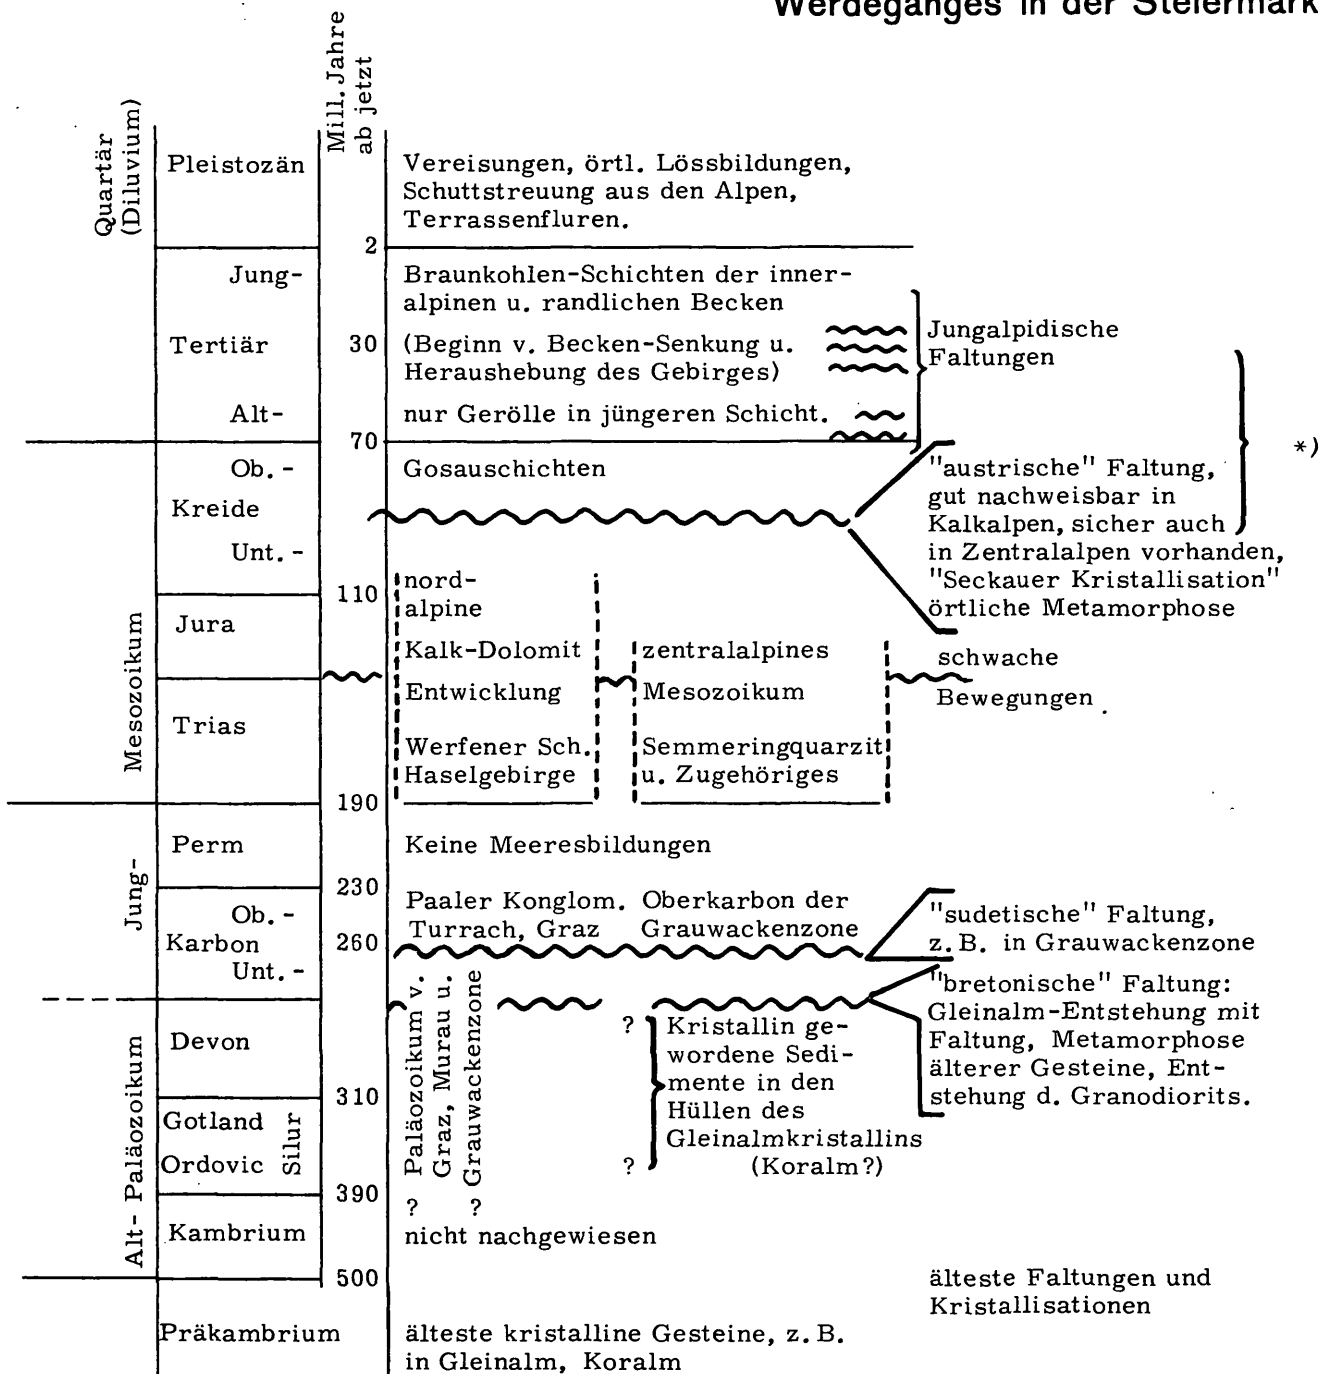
Werdeganges in der Steiermark

Mill. Jahre ab jetzt

| | | | | |
|---|---|---|---|---|
| Quartär (Diluvium) | Pleistozän | | Vereisungen, örtl. Lössbildungen, Schuttstreuung aus den Alpen, Terrassenfluren. | |
| | | 2 | | |
| | Jung- | | Braunkohlen-Schichten der inneralpinen u. randlichen Becken | Jungalpidische Faltungen |
| | Tertiär | 30 | (Beginn v. Becken-Senkung u. Heraushebung des Gebirges) | |
| | Alt- | | nur Gerölle in jüngeren Schicht. | |
| | | 70 | | |
| Mesozoikum | Ob. - Kreide Unt. - | | Gosauschichten | "austrische" Faltung, gut nachweisbar in Kalkalpen, sicher auch in Zentralalpen vorhanden, "Seckauer Kristallisation" örtliche Metamorphose *) |
| | | 110 | | |
| | Jura | | nordalpine Kalk-Dolomit Entwicklung | zentralalpines Mesozoikum | schwache Bewegungen |
| | Trias | | Werfener Sch. Haselgebirge | Semmeringquarzit u. Zugehöriges |
| | | 190 | | |
| Jung- | Perm | | Keine Meeresbildungen | |
| | | 230 | | |
| | Ob. - Karbon Unt. - | 260 | Paaler Konglom. Turrach, Graz; Oberkarbon der Grauwackenzone | "sudetische" Faltung, z. B. in Grauwackenzone |
| Alt- Paläozoikum | Devon | | Paläozoikum v. Graz, Murau u. Grauwackenzone | ? Kristallin gewordene Sedimente in den Hüllen des Gleinalmkristallins (Koralm?) ? | "bretonische" Faltung: Gleinalm-Entstehung mit Faltung, Metamorphose älterer Gesteine, Entstehung d. Granodiorits. |
| | | 310 | | |
| | Gotland Ordovic Silur | | | |
| | | 390 | ? ? | |
| | Kambrium | | nicht nachgewiesen | |
| | | 500 | | älteste Faltungen und Kristallisationen |
| | Präkambrium | | älteste kristalline Gesteine, z. B. in Gleinalm, Koralm | |